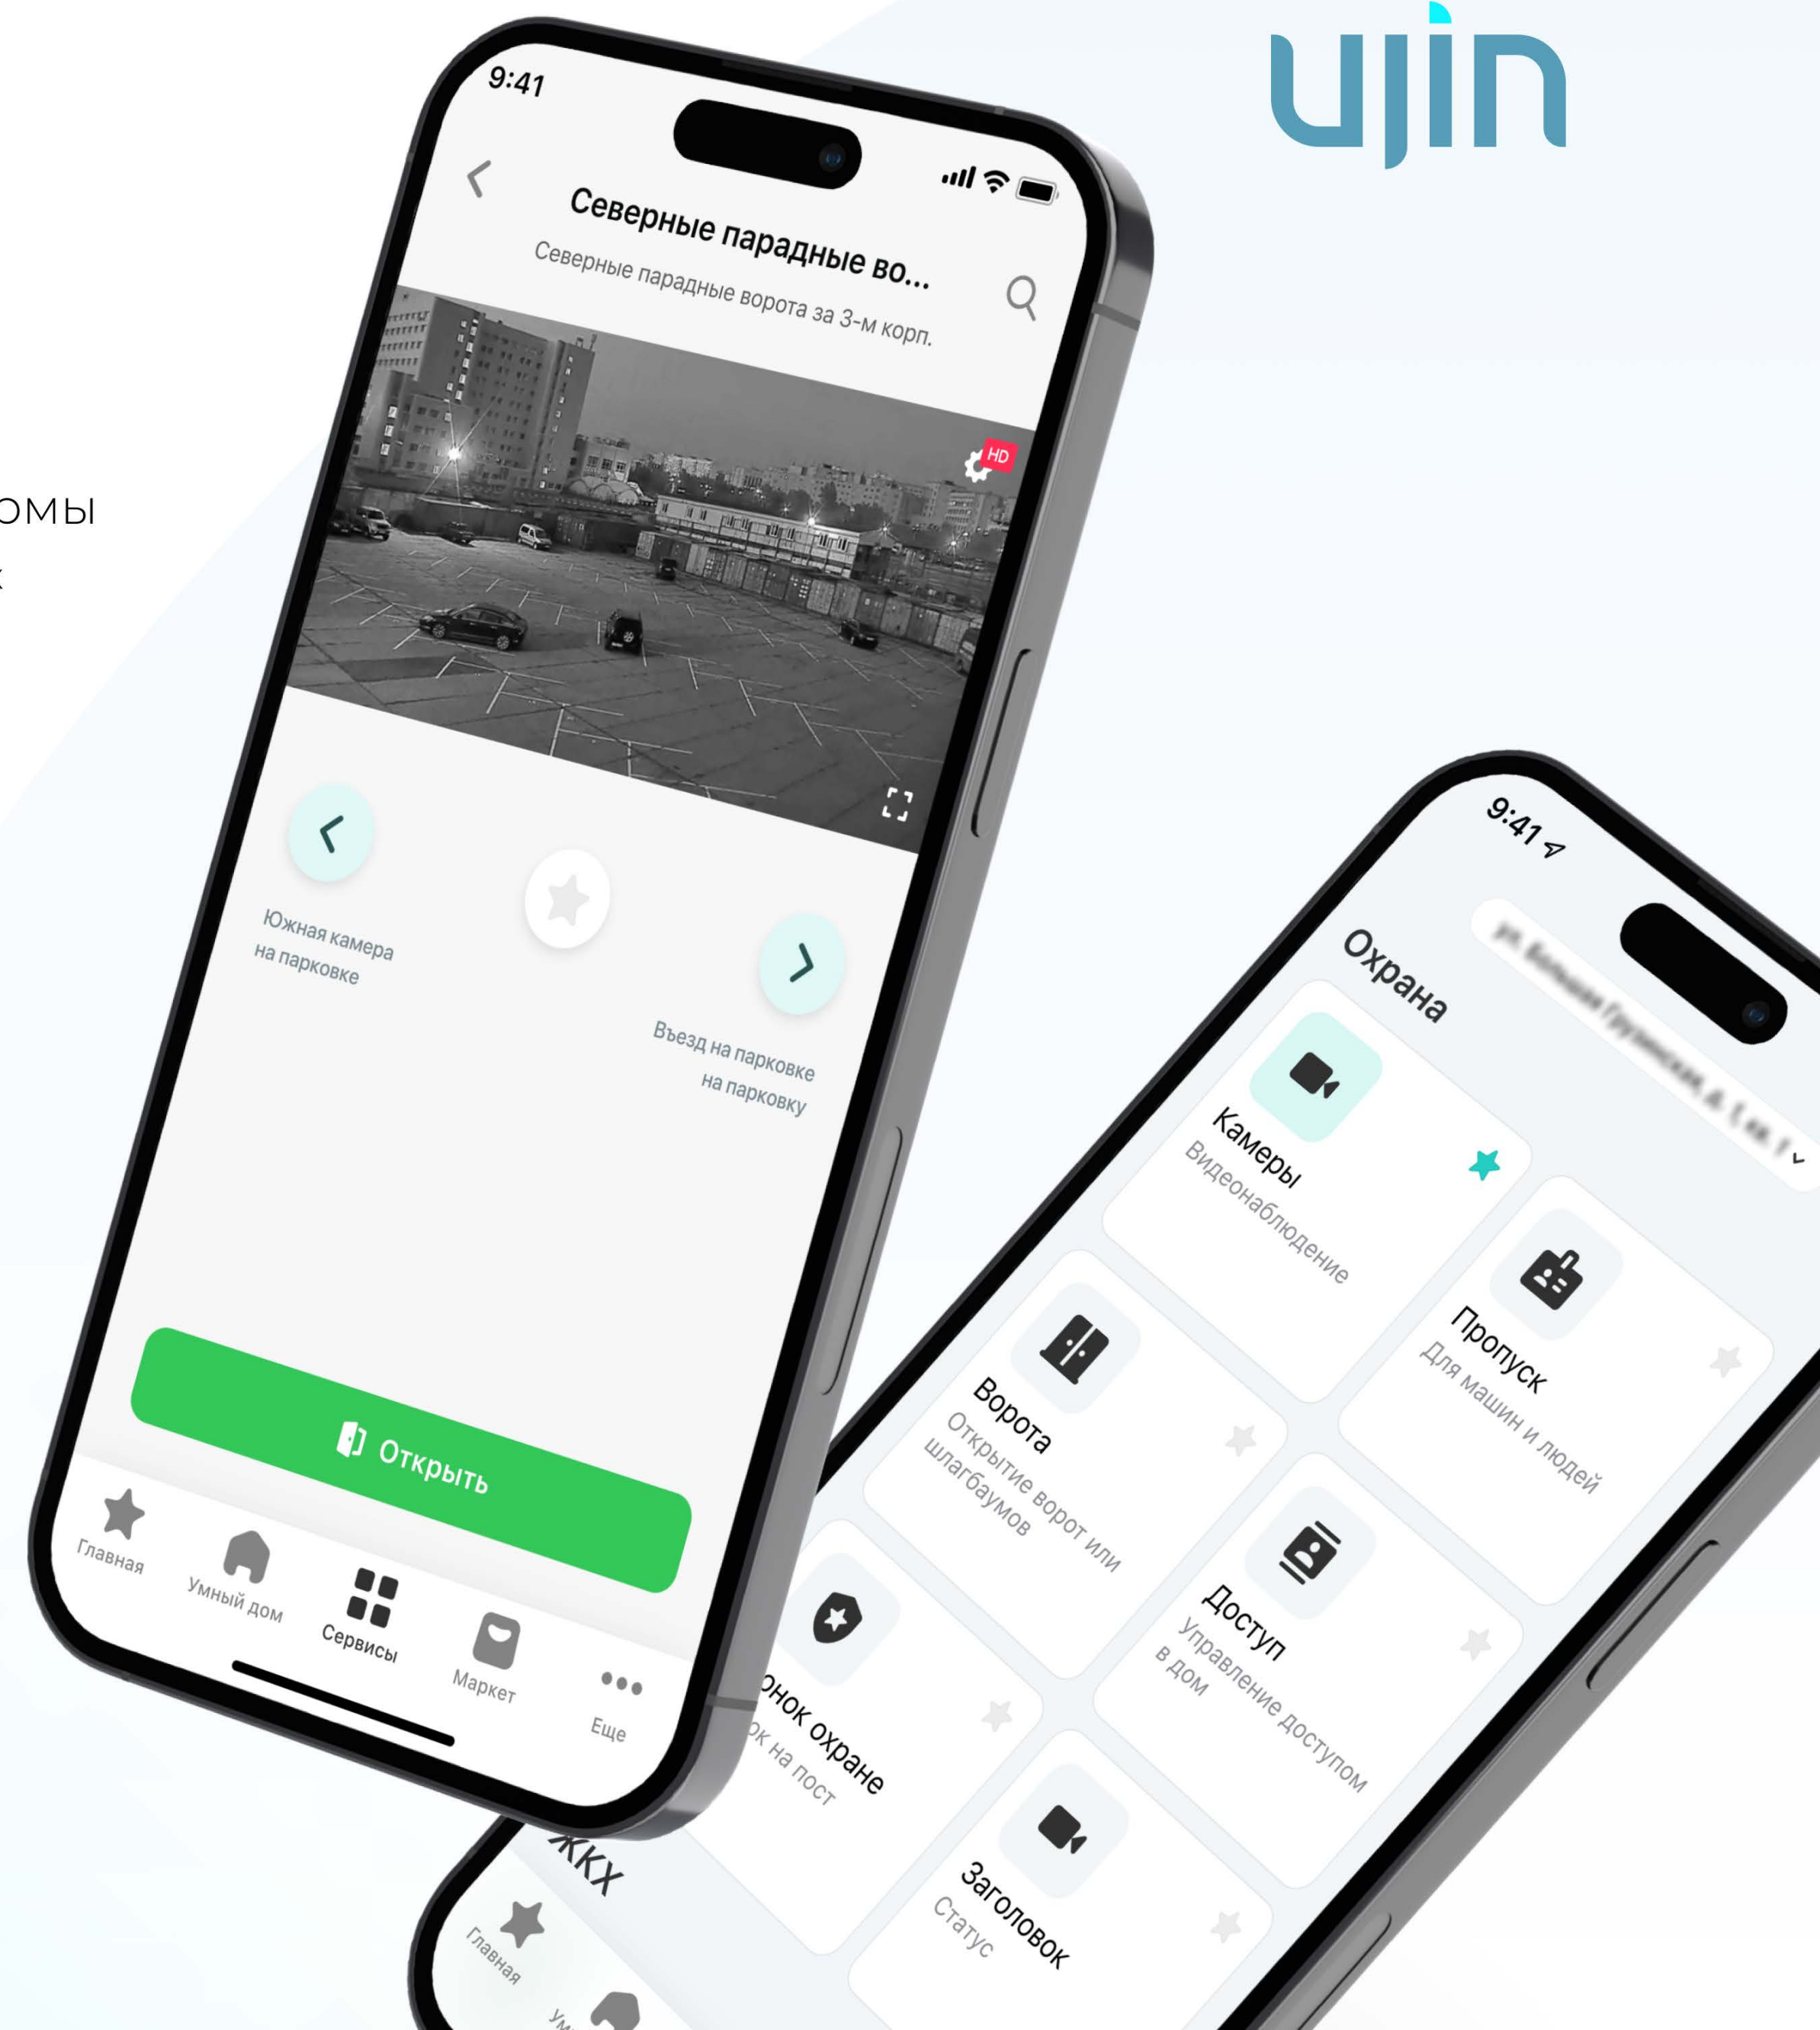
ujin

ОМЫ

9:41

Северные парадные во...

Северные парадные ворота за 3-м корп.

HD

Южная камера на парковке

Въезд на парковке на парковку

Открыть

Главная

Умный дом

Сервисы

Маркет

Еще

9:41

Охрана

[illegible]

Камеры

Видеонаблюдение

Пропуск

Для машин и людей

Ворота

Открытие ворот или шлагбаумов

Доступ

Управление доступом в дом

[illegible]онок охране

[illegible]ок на пост

Заголовок

Статус

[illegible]ЖКХ

Главная

Ум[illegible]